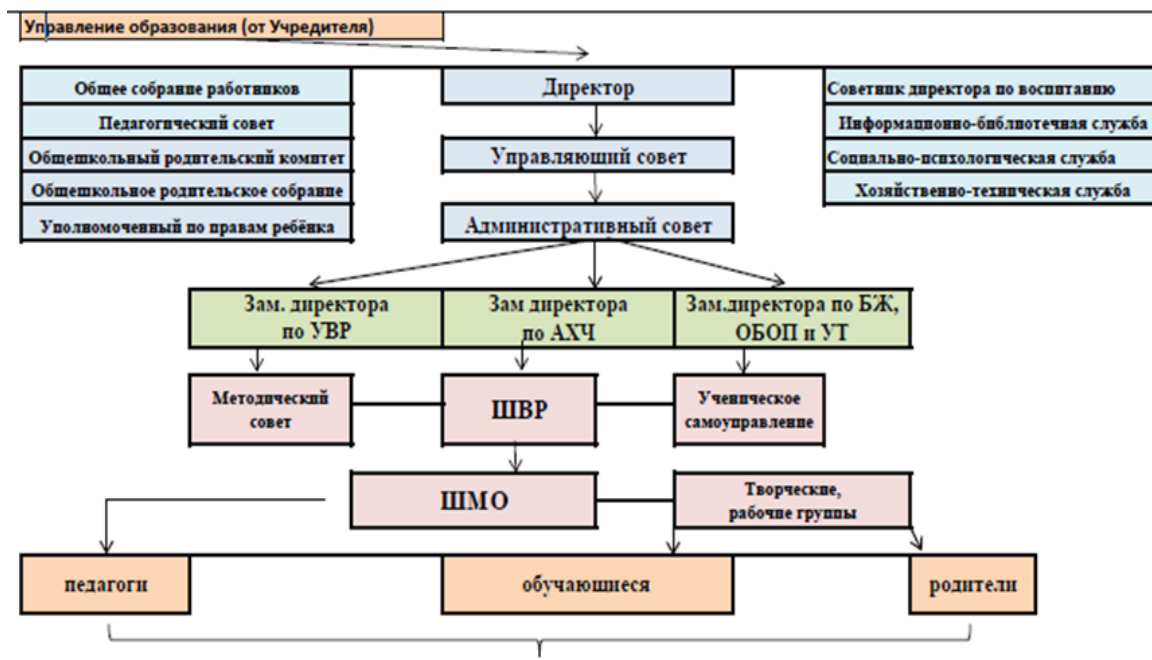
Управление образования (от Учредителя)

Общее собрание работников
Педагогический совет
Общешкольный родительский комитет
Общешкольное родительское собрание
Уполномоченный по правам ребёнка

Директор
Управляющий совет
Административный совет

Советник директора по воспитанию
Информационно-библиотечная служба
Социально-психологическая служба
Хозяйственно-техническая служба

Зам. директора по УВР
Зам директора по АХЧ
Зам.директора по БЖ, ОБОП и УТ

Методический совет
ШВР
Ученическое самоуправление

ШМО
Творческие, рабочие группы

педагоги
обучающиеся
родители